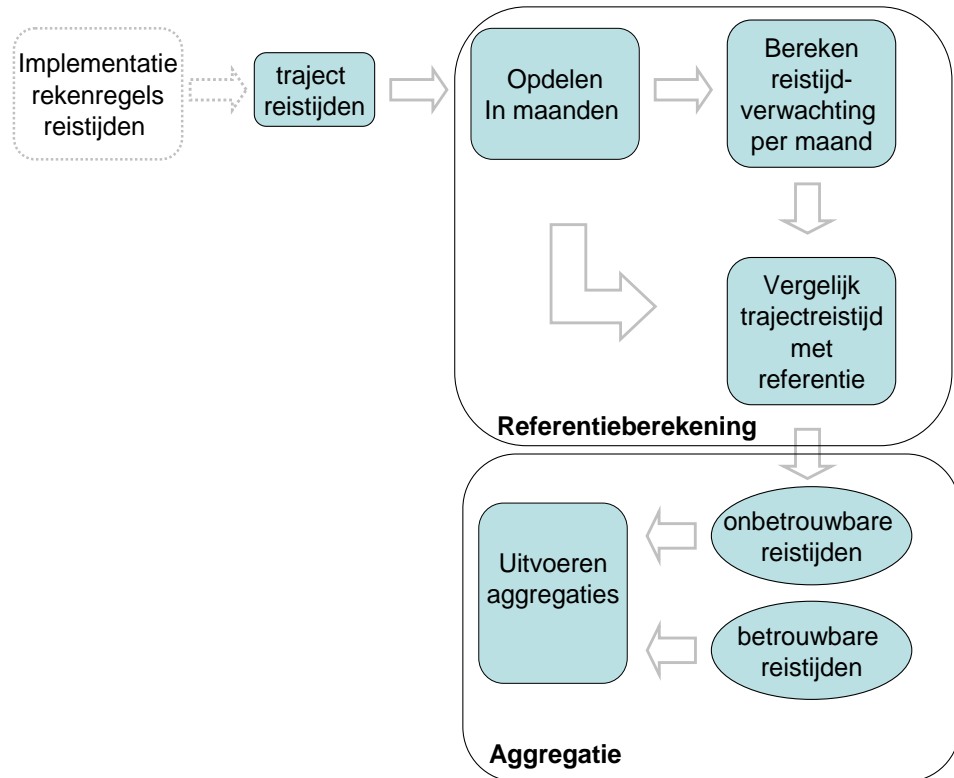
Implementatie rekenregels reistijden

traject reistijden

Opdelen
In maanden

Bereken reistijd-verwachting per maand

Vergelijk trajectreistijd met referentie

Referentieberekening

Uitvoeren aggregaties

onbetrouwbare reistijden

betrouwbare reistijden

Aggregatie